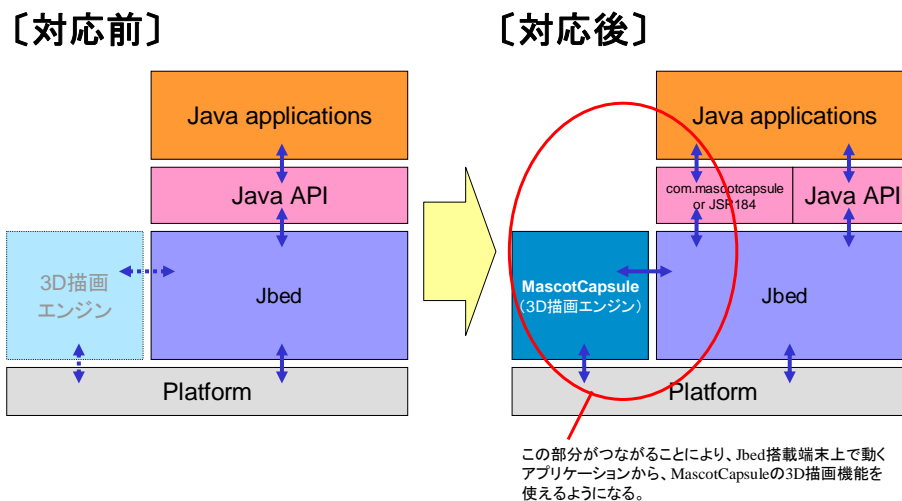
〔対応前〕

Java applications

Java API

3D描画エンジン

Jbed

Platform

〔対応後〕

Java applications

com.mascotcapsule or JSR184

Java API

MascotCapsule
（3D描画エンジン）

Jbed

Platform

この部分がつながることにより、Jbed搭載端末上で動くアプリケーションから、MascotCapsuleの3D描画機能を使えるようになる。